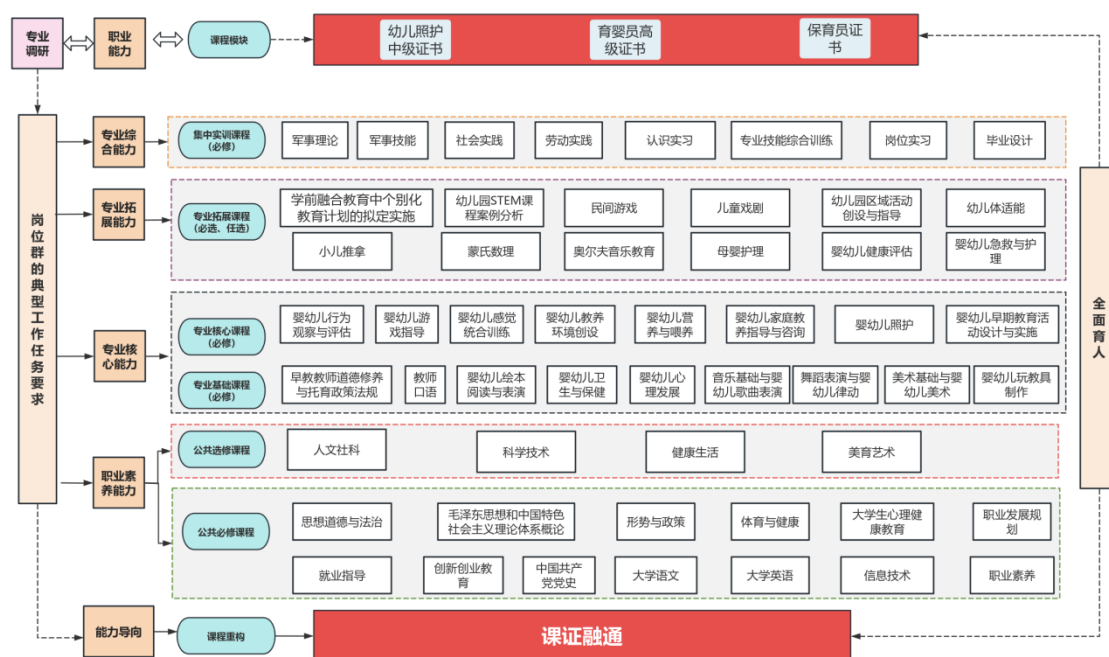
专业调研

职业能力

课程模块

幼儿照护中级证书

育婴员高级证书

保育员证书

岗位群的典型工作任务要求

专业综合能力

集中实训课程（必修）

军事理论

军事技能

社会实践

劳动实践

认识实习

专业技能综合训练

岗位实习

毕业设计

专业拓展能力

专业拓展课程（必选、任选）

学前融合教育中个别化教育计划的拟定实施

幼儿园STEM课程案例分析

民间游戏

儿童戏剧

幼儿园区域活动创设与指导

幼儿体适能

小儿推拿

蒙氏数理

奥尔夫音乐教育

母婴护理

婴幼儿健康评估

婴幼儿急救与护理

专业核心能力

专业核心课程（必修）

婴幼儿行为观察与评估

婴幼儿游戏指导

婴幼儿感觉统合训练

婴幼儿教养环境创设

婴幼儿营养与喂养

婴幼儿家庭教养指导与咨询

婴幼儿照护

婴幼儿早期教育活动设计与实施

专业基础课程（必修）

早教教师道德修养与托育政策法规

教师口语

婴幼儿绘本阅读与表演

婴幼儿卫生与保健

婴幼儿心理发展

音乐基础与婴幼儿歌曲表演

舞蹈表演与婴幼儿律动

美术基础与婴幼儿美术

婴幼儿玩教具制作

职业素养能力

公共选修课程

人文社科

科学技术

健康生活

美育艺术

公共必修课程

思想道德与法治

毛泽东思想和中国特色社会主义理论体系概论

形势与政策

体育与健康

大学生心理健康教育

职业发展规划

就业指导

创新创业教育

中国共产党党史

大学语文

大学英语

信息技术

职业素养

全面育人

能力导向

课程重构

课证融通